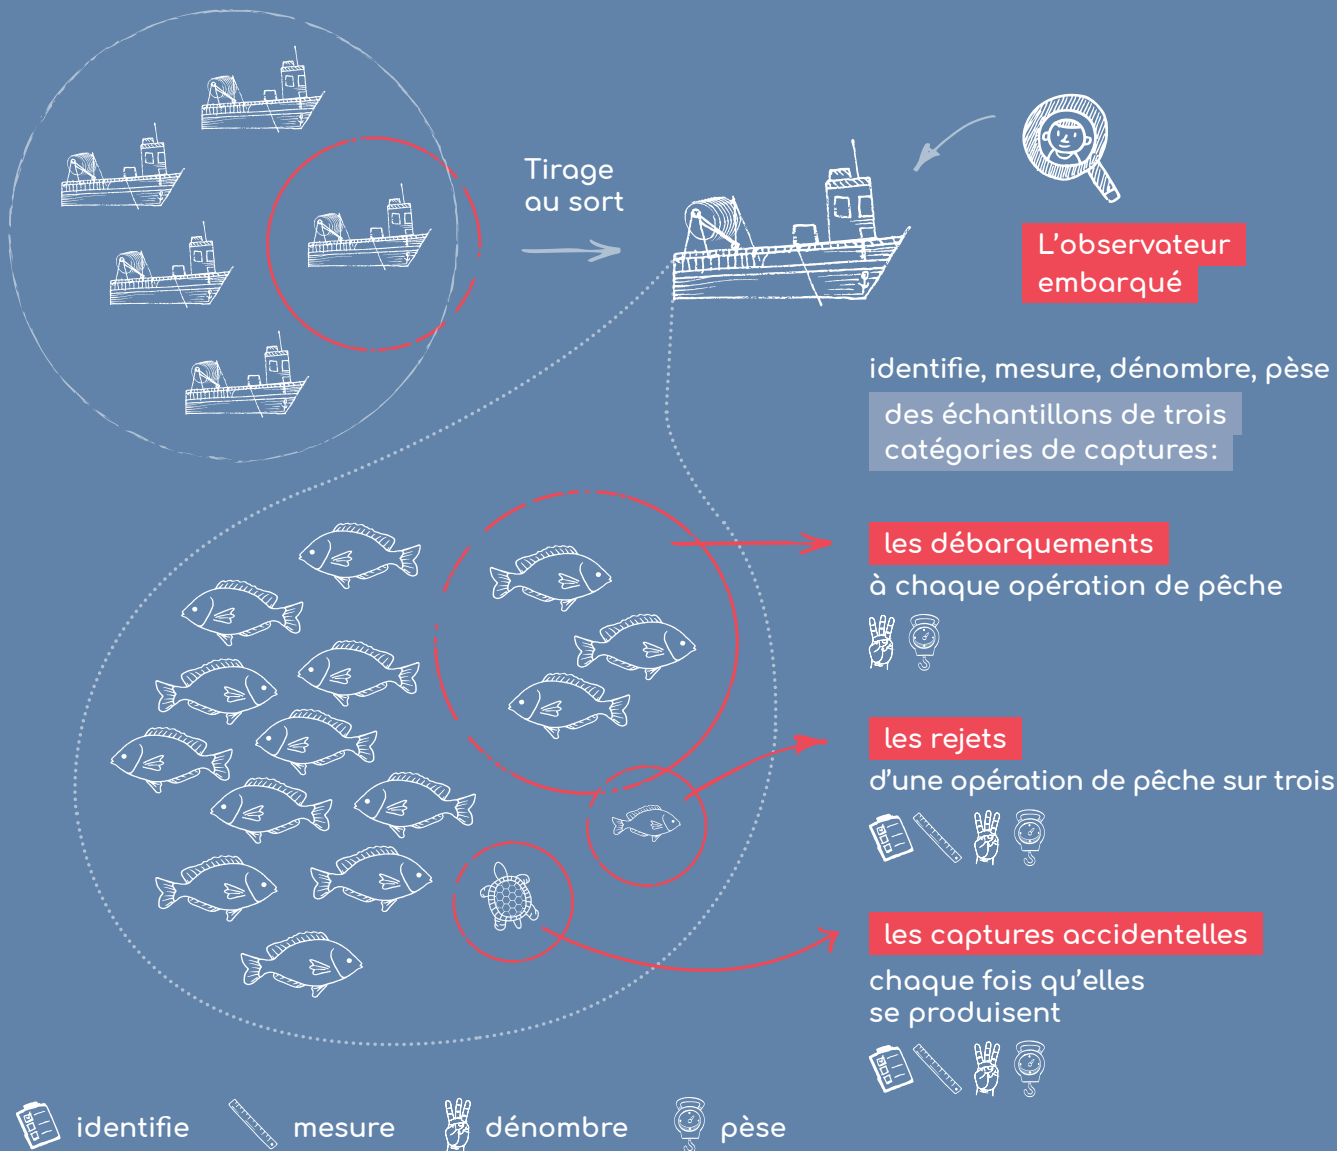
Tirage au sort

L’observateur embarqué

identifie, mesure, dénombre, pèse

des échantillons de trois catégories de captures:

les débarquements

à chaque opération de pêche

les rejets

d’une opération de pêche sur trois

les captures accidentelles

chaque fois qu’elles se produisent

identifie mesure dénombre pèse